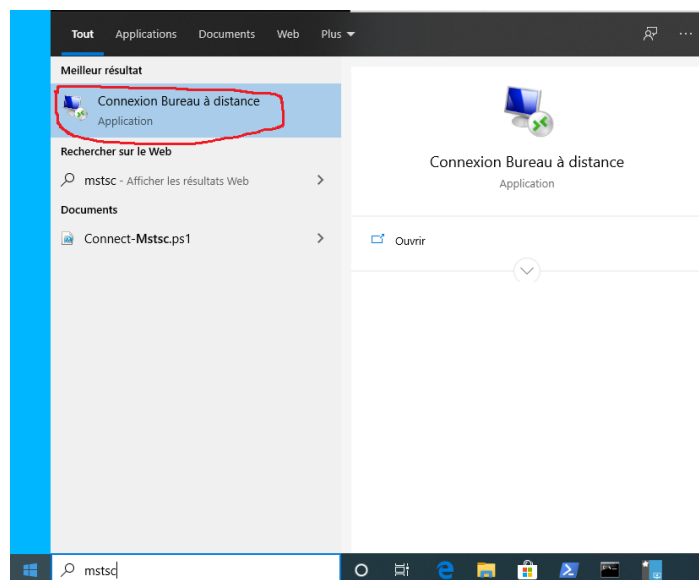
Tout Applications Documents Web Plus ▾

Meilleur résultat

Connexion Bureau à distance
Application

Rechercher sur le Web

mstsc - Afficher les résultats Web

Documents

Connect-**Mstsc**.ps1

Connexion Bureau à distance
Application

Ouvrir

mstsc